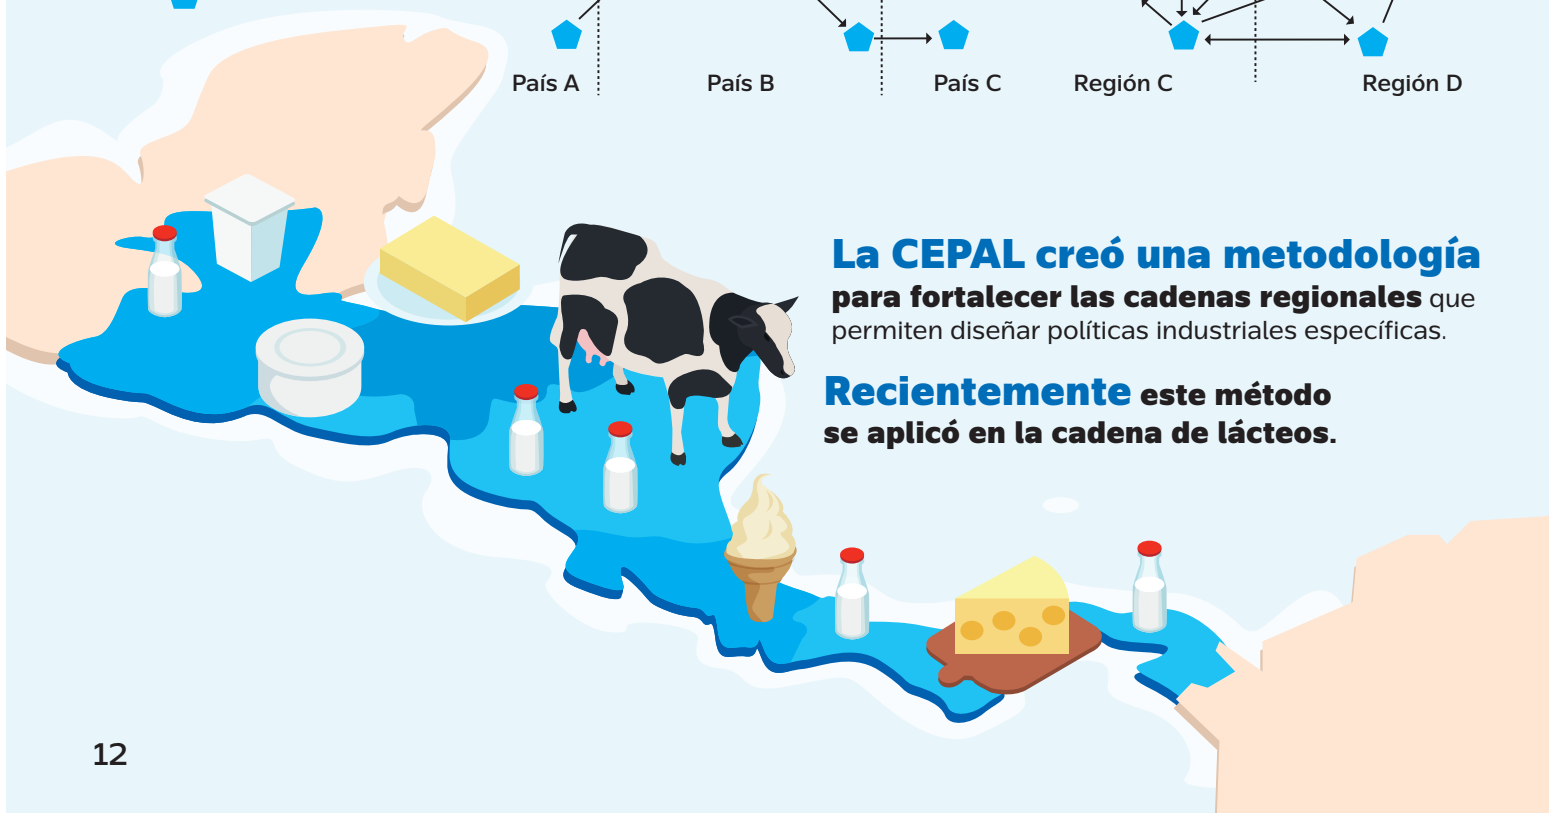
País A País B País C Región C Región D

La CEPAL creó una metodología para fortalecer las cadenas regionales que permiten diseñar políticas industriales específicas.

Recientemente este método se aplicó en la cadena de lácteos.

12